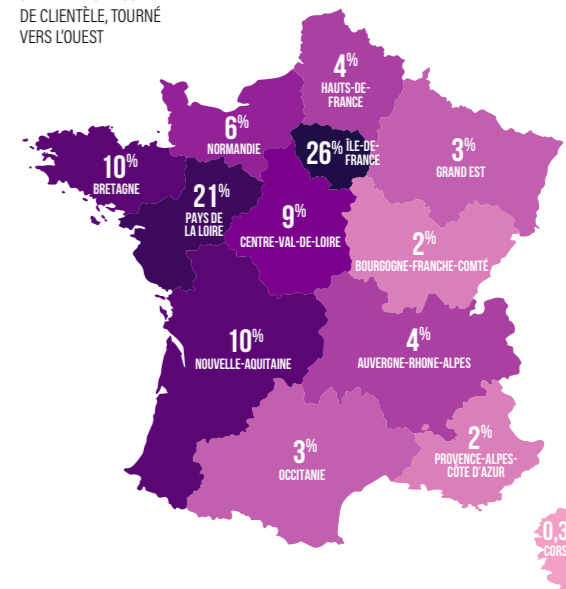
DE CLIENTÈLE, TOURNÉ VERS L'OUEST

4%
HAUTS-DE-FRANCE

6%
NORMANDIE

26%
ÎLE-DE-FRANCE

3%
GRAND EST

10%
BRETAGNE

21%
PAYS DE LA LOIRE

9%
CENTRE-VAL-DE-LOIRE

2%
BOURGOGNE-FRANCHE-COMTÉ

10%
NOUVELLE-AQUITAINE

4%
AUVERGNE-RHONE-ALPES

3%
OCCITANIE

2%
PROVENCE-ALPES-CÔTE D'AZUR

0,3
CORS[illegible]